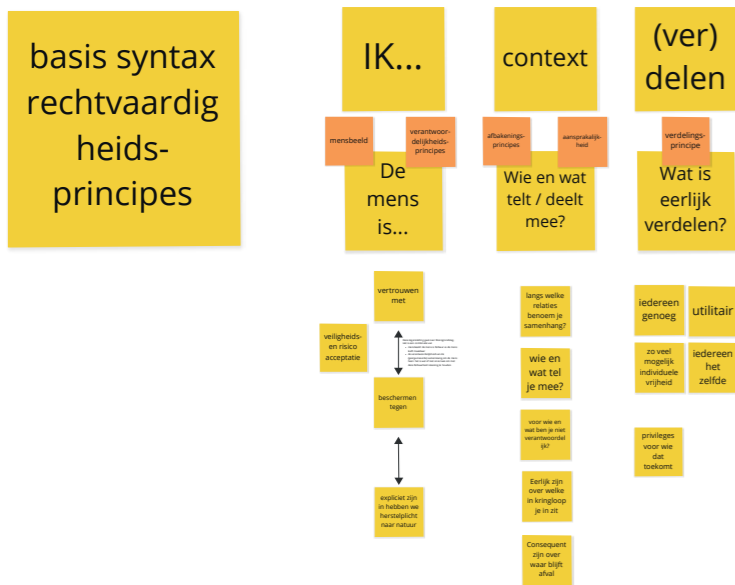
basis syntax rechtvaardigheids-principes

IK...

mensbeeld

verantwoordelijkheids-principes

De mens is...

context

afbakenings-principes

aansprakelijkheid

Wie en wat telt / deelt mee?

(ver) delen

verdelings-principe

Wat is eerlijk verdelen?

vertrouwen met

veiligheids- en risico acceptatie

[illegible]

beschermen tegen

expliciet zijn in hebben we herstelplicht naar natuur

langs welke relaties benoem je samenhang?

wie en wat tel je mee?

voor wie en wat ben je niet verantwoordelijk?

Eerlijk zijn over welke in kringloop je in zit

Consequent zijn over waar blijft afval

iedereen genoeg

utilitair

zo veel mogelijk individuele vrijheid

iedereen het zelfde

privileges voor wie dat toekomt